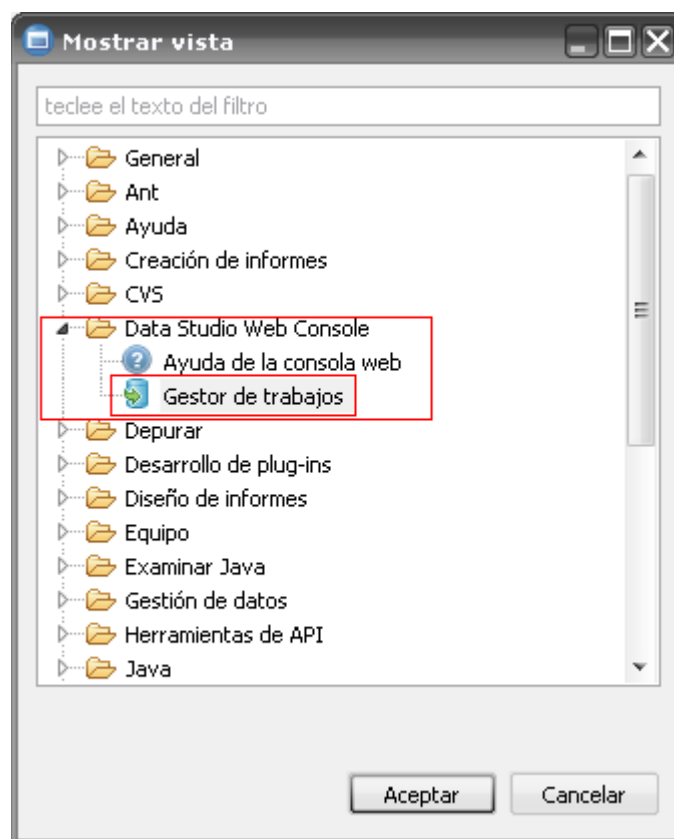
Mostrar vista

teclee el texto del filtro

General
Ant
Ayuda
Creación de informes
CVS
Data Studio Web Console
Ayuda de la consola web
Gestor de trabajos
Depurar
Desarrollo de plug-ins
Diseño de informes
Equipo
Examinar Java
Gestión de datos
Herramientas de API
Java

Aceptar
Cancelar